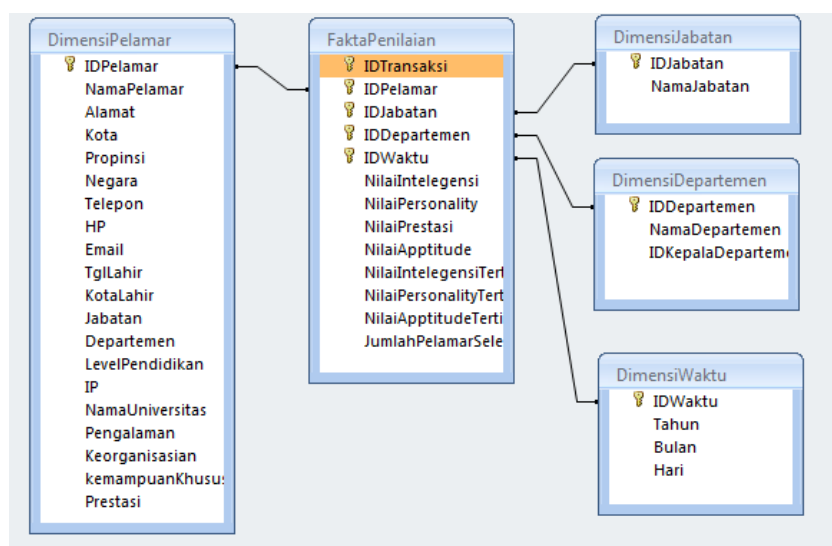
DimensiPelamar
IDPelamar
NamaPelamar
Alamat
Kota
Propinsi
Negara
Telepon
HP
Email
TglLahir
KotaLahir
Jabatan
Departemen
LevelPendidikan
IP
NamaUniversitas
Pengalaman
Keorganisasian
kemampuanKhusus
Prestasi

FaktaPenilaian
IDTransaksi
IDPelamar
IDJabatan
IDDepartemen
IDWaktu
NilaiIntelegensi
NilaiPersonality
NilaiPrestasi
NilaiApptitude
NilaiIntelegensiTert
NilaiPersonalityTert
NilaiApptitudeTerti
JumlahPelamarSele

DimensiJabatan
IDJabatan
NamaJabatan

DimensiDepartemen
IDDepartemen
NamaDepartemen
IDKepalaDeparteme

DimensiWaktu
IDWaktu
Tahun
Bulan
Hari